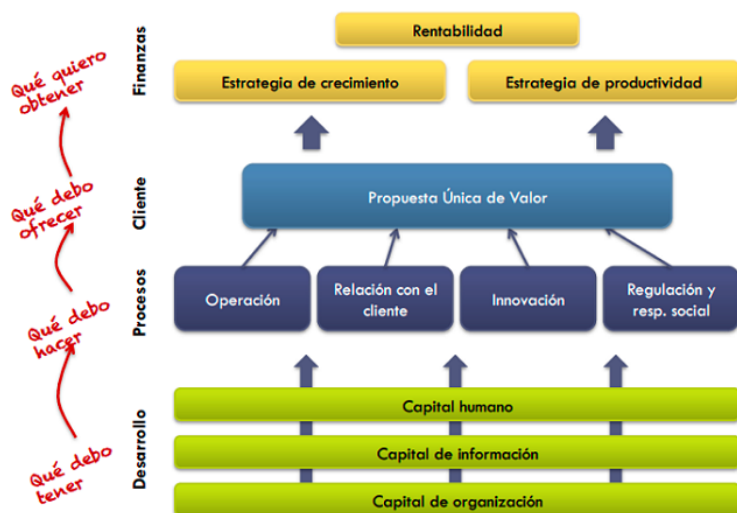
Qué quiero obtener

Finanzas

Rentabilidad

Estrategia de crecimiento

Estrategia de productividad

Qué debo ofrecer

Cliente

Propuesta Única de Valor

Qué debo hacer

Procesos

Operación

Relación con el cliente

Innovación

Regulación y resp. social

Qué debo tener

Desarrollo

Capital humano

Capital de información

Capital de organización